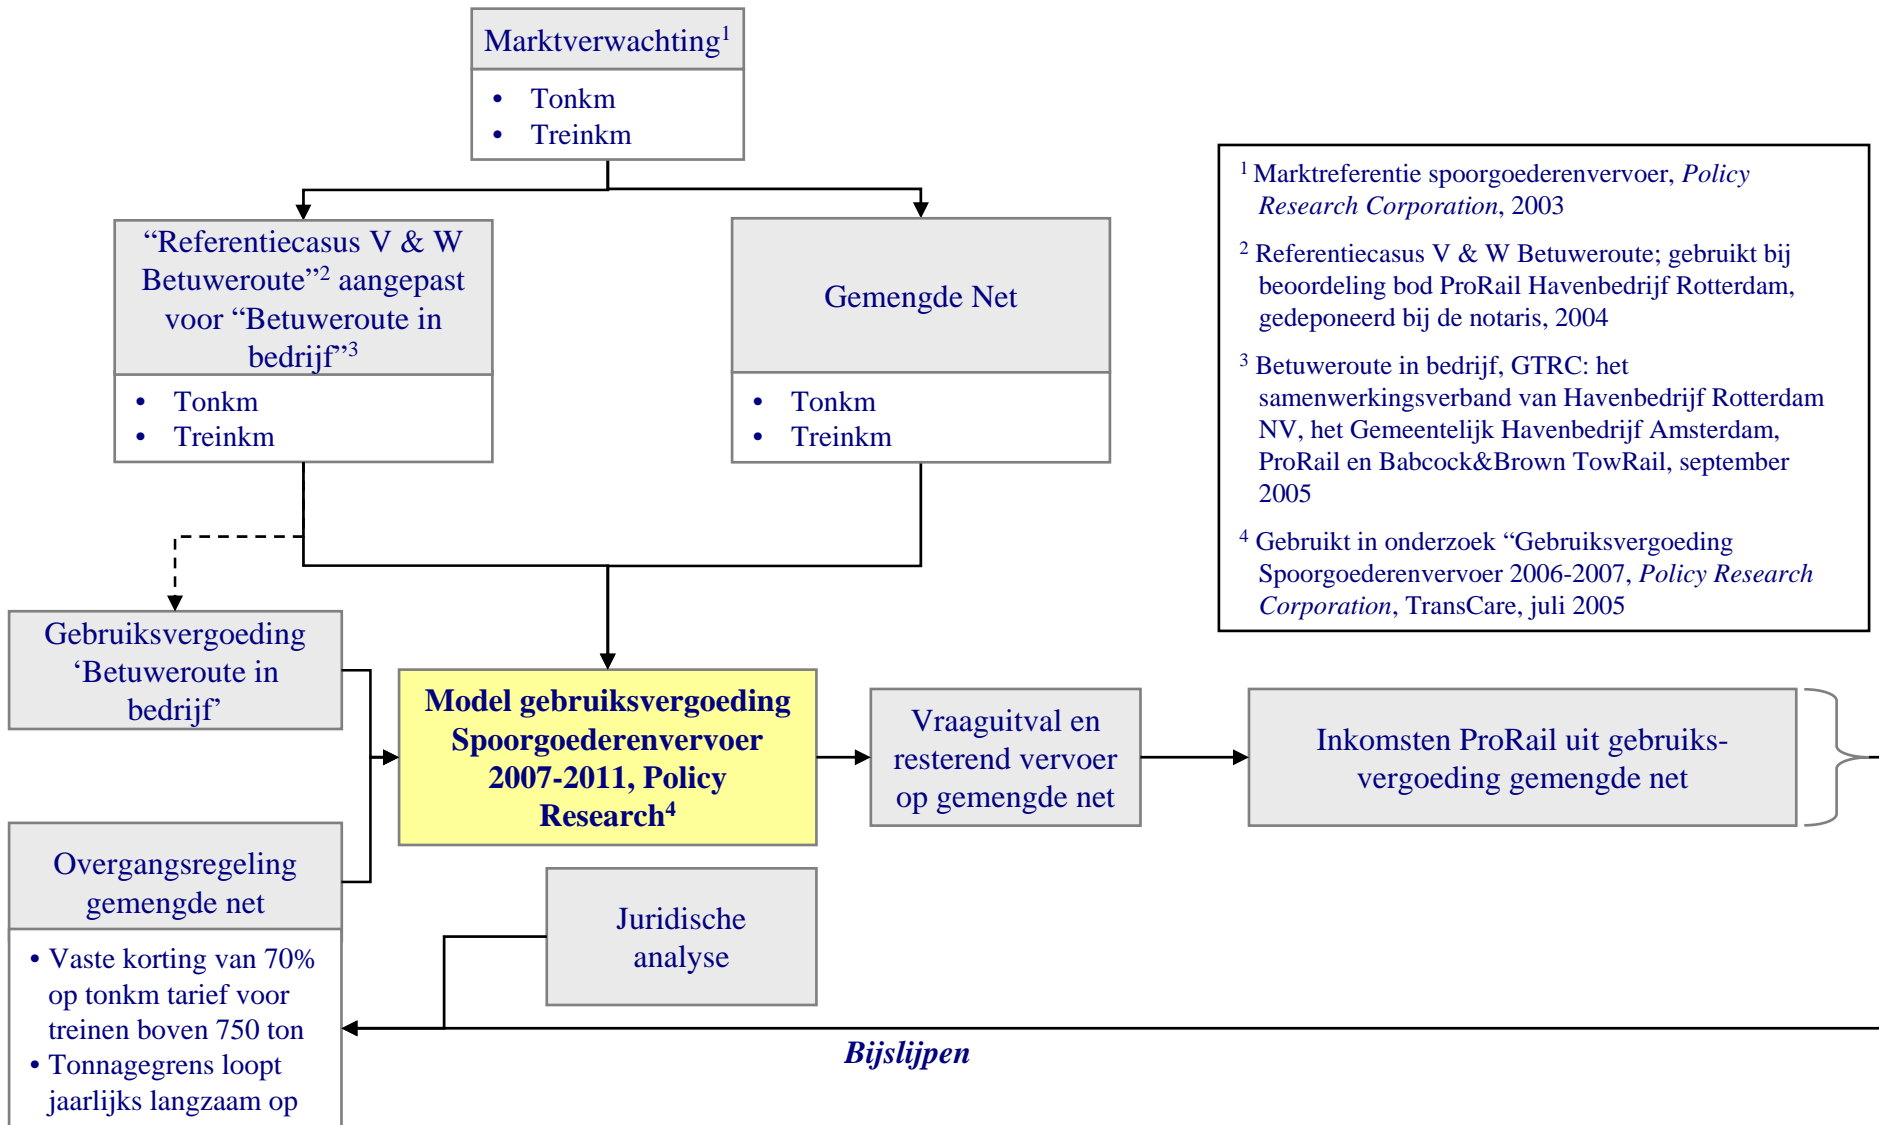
Marktverwachting$^1$

- Tonkm
- Treinkm

"Referentiecasus V & W Betuweroute"$^2$ aangepast voor "Betuweroute in bedrijf"$^3$

- Tonkm
- Treinkm

Gemengde Net

- Tonkm
- Treinkm

$^1$ Marktreferentie spoorgoederenvervoer, *Policy Research Corporation*, 2003

$^2$ Referentiecasus V & W Betuweroute; gebruikt bij beoordeling bod ProRail Havenbedrijf Rotterdam, gedeponeerd bij de notaris, 2004

$^3$ Betuweroute in bedrijf, GTRC: het samenwerkingsverband van Havenbedrijf Rotterdam NV, het Gemeentelijk Havenbedrijf Amsterdam, ProRail en Babcock&Brown TowRail, september 2005

$^4$ Gebruikt in onderzoek "Gebruiksvergoeding Spoorgoederenvervoer 2006-2007, *Policy Research Corporation*, TransCare, juli 2005

Gebruiksvergoeding 'Betuweroute in bedrijf'

**Model gebruiksvergoeding Spoorgoederenvervoer 2007-2011, Policy Research$^4$**

Vraaguitval en resterend vervoer op gemengde net

Inkomsten ProRail uit gebruiksvergoeding gemengde net

Overgangsregeling gemengde net

- Vaste korting van 70% op tonkm tarief voor treinen boven 750 ton
- Tonnagegrens loopt jaarlijks langzaam op

Juridische analyse

***Bijslijpen***